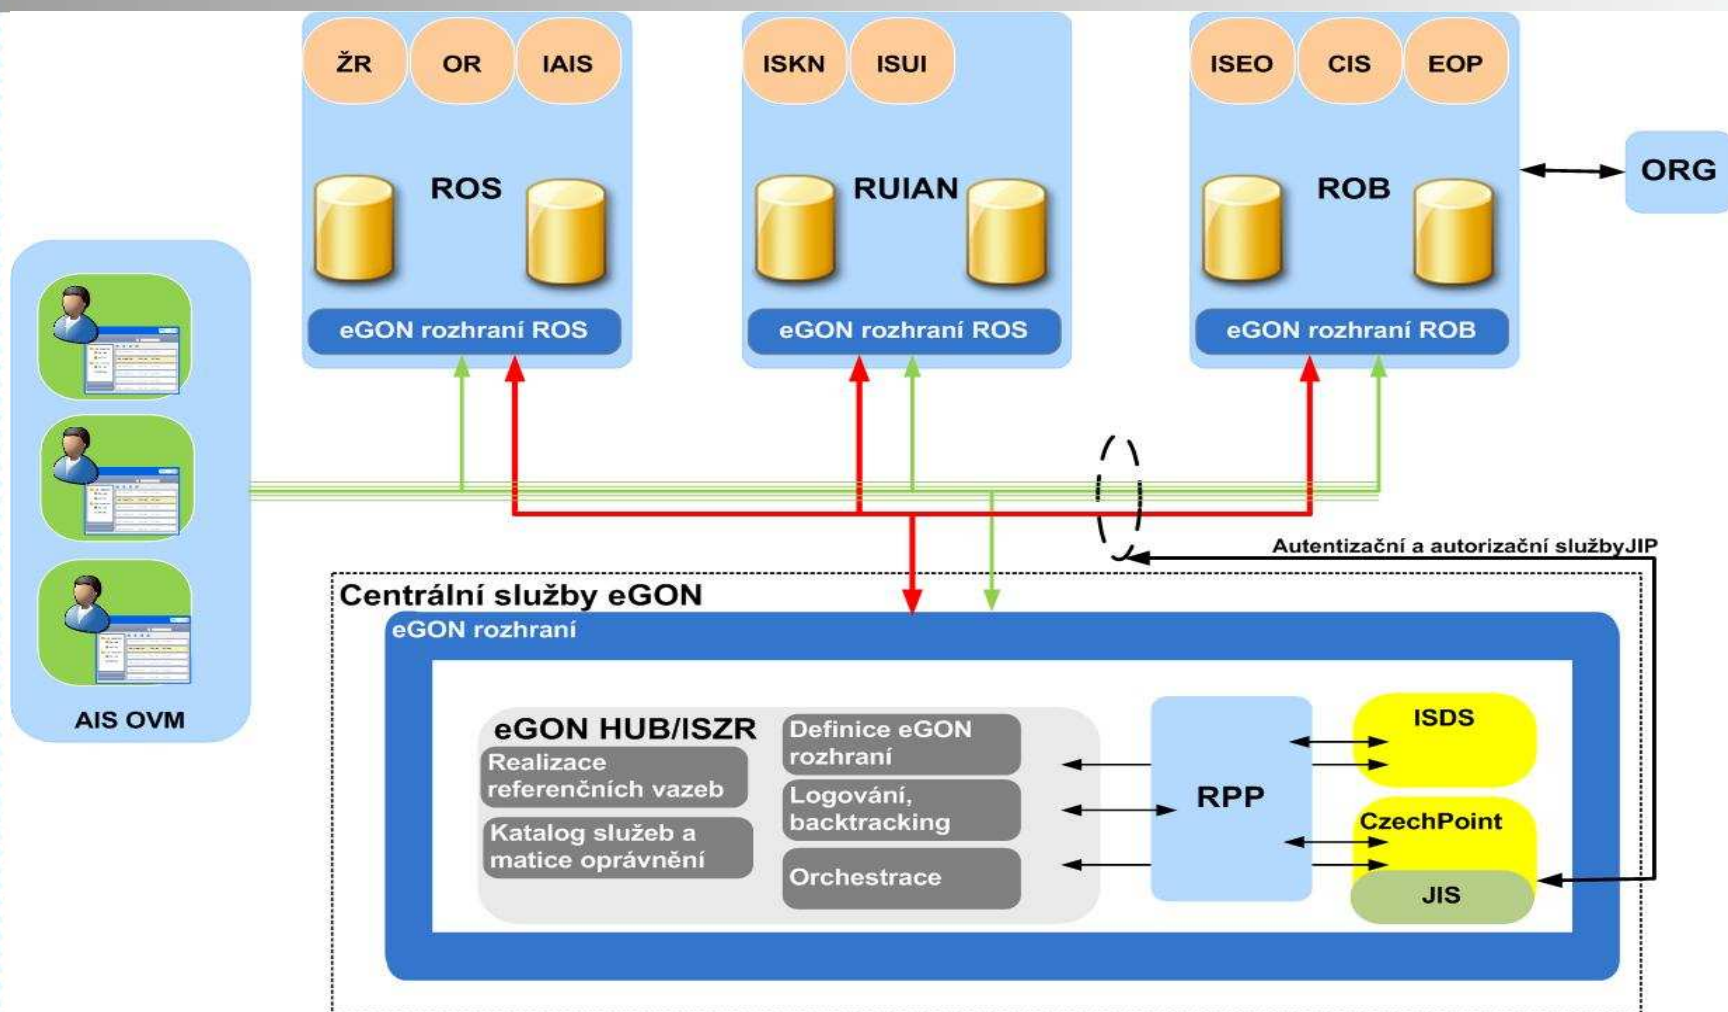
ŽR
OR
IAIS
ROS
eGON rozhraní ROS

ISKN
ISUI
RUIAN
eGON rozhraní ROS

ISEO
CIS
EOP
ROB
eGON rozhraní ROB

ORG

AIS OVM

Autentizační a autorizační službyJIP

Centrální služby eGON
eGON rozhraní

eGON HUB/ISZR
Realizace referenčních vazeb
Katalog služeb a matice oprávnění
Definice eGON rozhraní
Logování, backtracking
Orchestrace

RPP

ISDS
CzechPoint
JIS